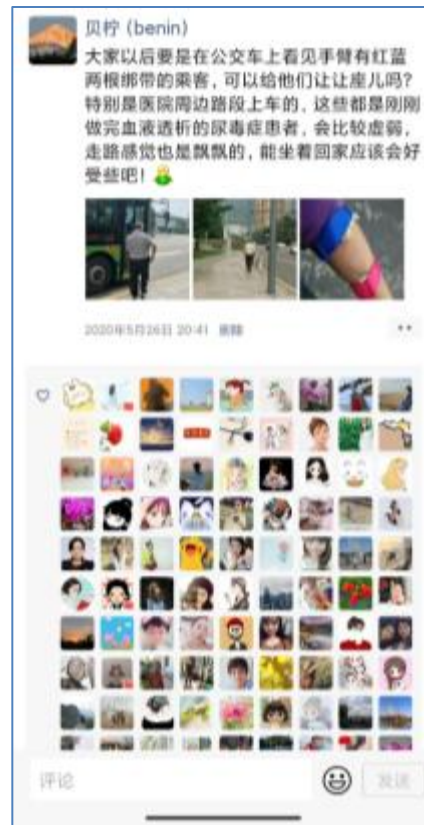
贝柠 (benin)

大家以后要是在公交车上看见手臂有红蓝两根绑带的乘客，可以给他们让让座儿吗？特别是医院周边路段上车的，这些都是刚刚做完血液透析的尿毒症患者，会比较虚弱，走路感觉也是飘飘的，能坐着回家应该会好受些吧！

2020年5月26日 20:41 删除

评论

发送